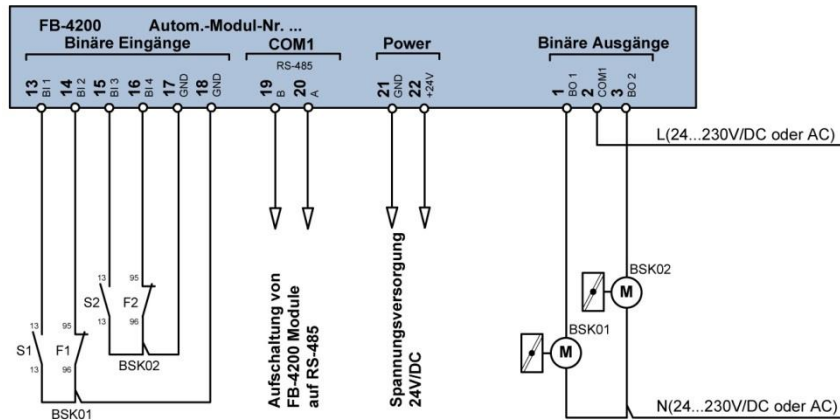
FB-4200 Autom.-Modul-Nr. ...
Binäre Eingänge
COM1
RS-485
Power
Binäre Ausgänge

13 BI 1
14 BI 2
15 BI 3
16 BI 4
17 GND
18 GND
19 B
20 A
21 GND
22 +24V
1 BO 1
2 COM1
3 BO 2

L(24...230V/DC oder AC)

13 95
S2 F2
13 96
BSK02

13 95
S1 F1
13 96
BSK01

Aufschaltung von FB-4200 Module auf RS-485

Spannungsversorgung 24V/DC

BSK02
M
BSK01
M

N(24...230V/DC oder AC)